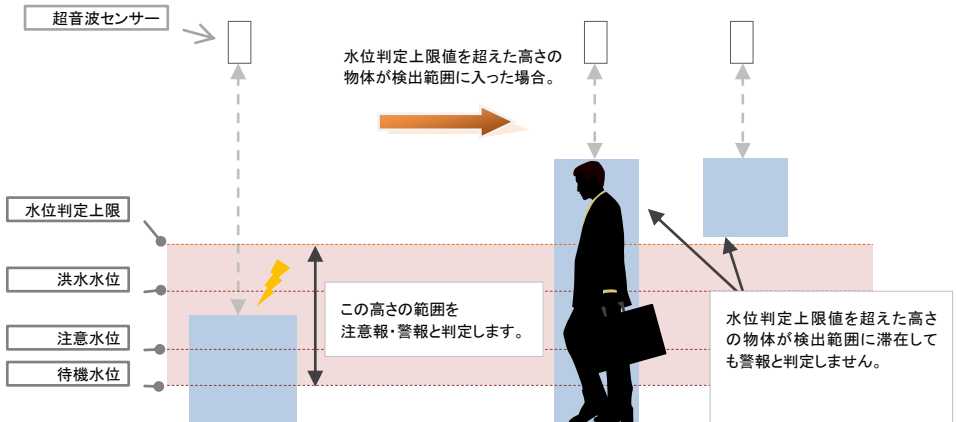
超音波センサー

水位判定上限値を超えた高さの物体が検出範囲に入った場合。

水位判定上限

洪水水位

注意水位

待機水位

この高さの範囲を注意報・警報と判定します。

水位判定上限値を超えた高さの物体が検出範囲に滞在しても警報と判定しません。